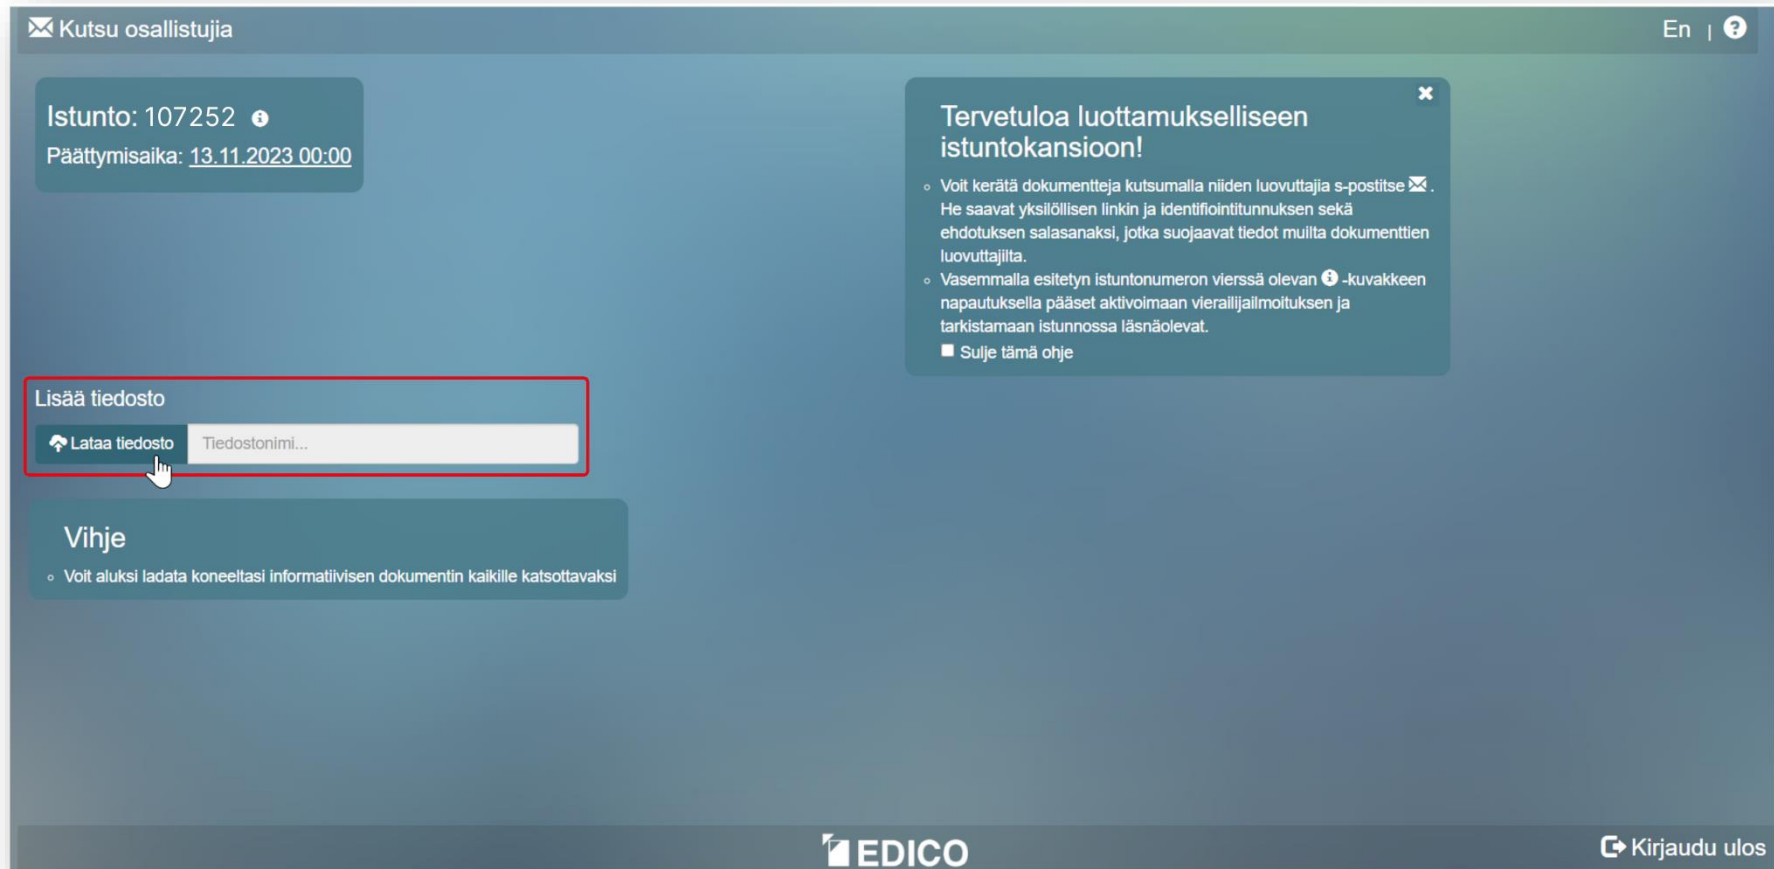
Kutsu osallistujia

En | ?

Istunto: 107252
Päättymisaika: 13.11.2023 00:00

Tervetuloa luottamukselliseen istuntokansioon!

- Voit kerätä dokumentteja kutsumalla niiden luovuttajia s-postitse. He saavat yksilöllisen linkin ja identifiointitunnuksen sekä ehdotuksen salasanaksi, jotka suojaavat tiedot muilta dokumenttien luovuttajilta.
- Vasemmalla esitetyn istuntonumeron vierssä olevan -kuvakkeen napautuksella pääset aktivoimaan vierailijailmoituksen ja tarkistamaan istunnossa läsnäolevat.

Sulje tämä ohje

Lisää tiedosto

Lataa tiedosto Tiedostonimi...

Vihje

- Voit aluksi ladata koneeltasi informatiivisen dokumentin kaikille katsottavaksi

EDICO

Kirjaudu ulos